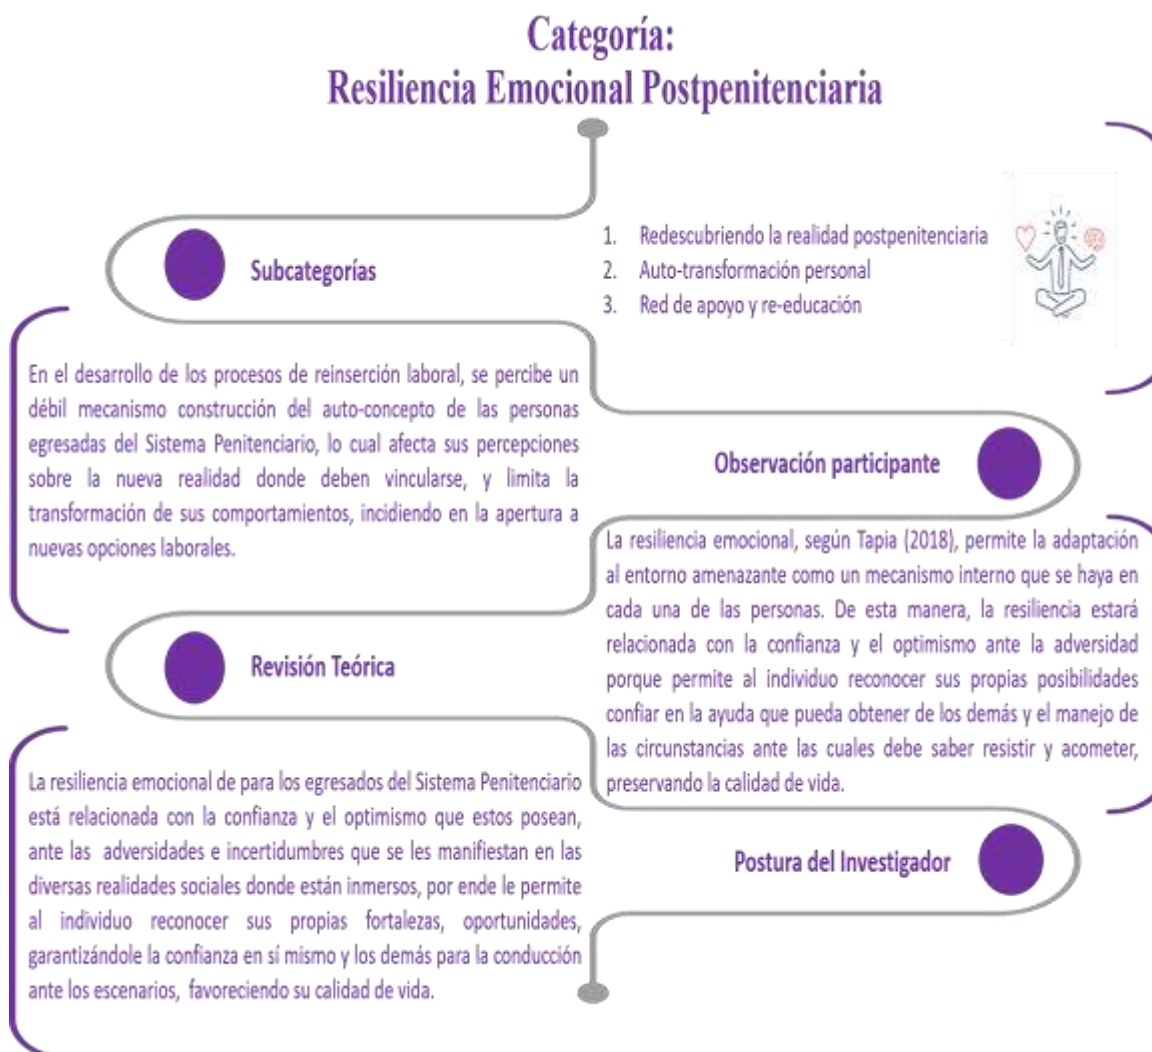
Categoría:
Resiliencia Emocional Postpenitenciaria

Subcategorías

1. Redescubriendo la realidad postpenitenciaria
2. Auto-transformación personal
3. Red de apoyo y re-educación

En el desarrollo de los procesos de reinserción laboral, se percibe un débil mecanismo construcción del auto-concepto de las personas egresadas del Sistema Penitenciario, lo cual afecta sus percepciones sobre la nueva realidad donde deben vincularse, y limita la transformación de sus comportamientos, incidiendo en la apertura a nuevas opciones laborales.

Observación participante

La resiliencia emocional, según Tapia (2018), permite la adaptación al entorno amenazante como un mecanismo interno que se haya en cada una de las personas. De esta manera, la resiliencia estará relacionada con la confianza y el optimismo ante la adversidad porque permite al individuo reconocer sus propias posibilidades confiar en la ayuda que pueda obtener de los demás y el manejo de las circunstancias ante las cuales debe saber resistir y acometer, preservando la calidad de vida.

Revisión Teórica

La resiliencia emocional de para los egresados del Sistema Penitenciario está relacionada con la confianza y el optimismo que estos posean, ante las adversidades e incertidumbres que se les manifiestan en las diversas realidades sociales donde están inmersos, por ende le permite al individuo reconocer sus propias fortalezas, oportunidades, garantizándole la confianza en sí mismo y los demás para la conducción ante los escenarios, favoreciendo su calidad de vida.

Postura del Investigador